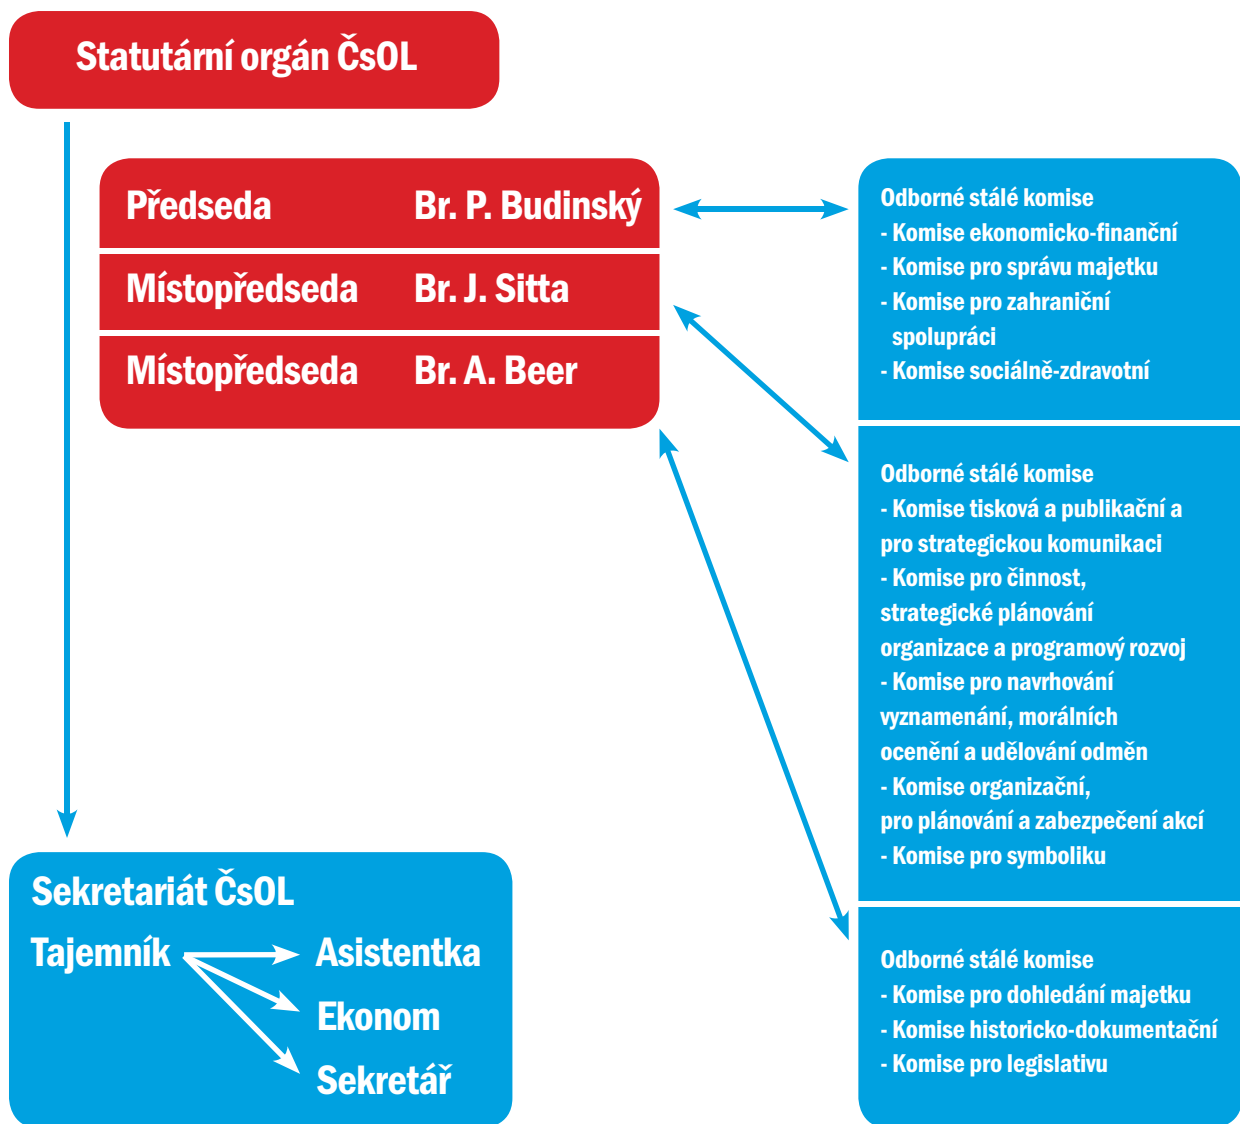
Statutární orgán ČsOL

| | |
|---|---|
| Předseda | Br. P. Budinský |
| Místopředseda | Br. J. Sitta |
| Místopředseda | Br. A. Beer |

Odborné stálé komise
- Komise ekonomicko-finanční
- Komise pro správu majetku
- Komise pro zahraniční spolupráci
- Komise sociálně-zdravotní

Odborné stálé komise
- Komise tisková a publikační a pro strategickou komunikaci
- Komise pro činnost, strategické plánování organizace a programový rozvoj
- Komise pro navrhování vyznamenání, morálních ocenění a udělování odměn
- Komise organizační, pro plánování a zabezpečení akcí
- Komise pro symboliku

Odborné stálé komise
- Komise pro dohledání majetku
- Komise historicko-dokumentační
- Komise pro legislativu

Sekretariát ČsOL
Tajemník
Asistentka
Ekonom
Sekretář